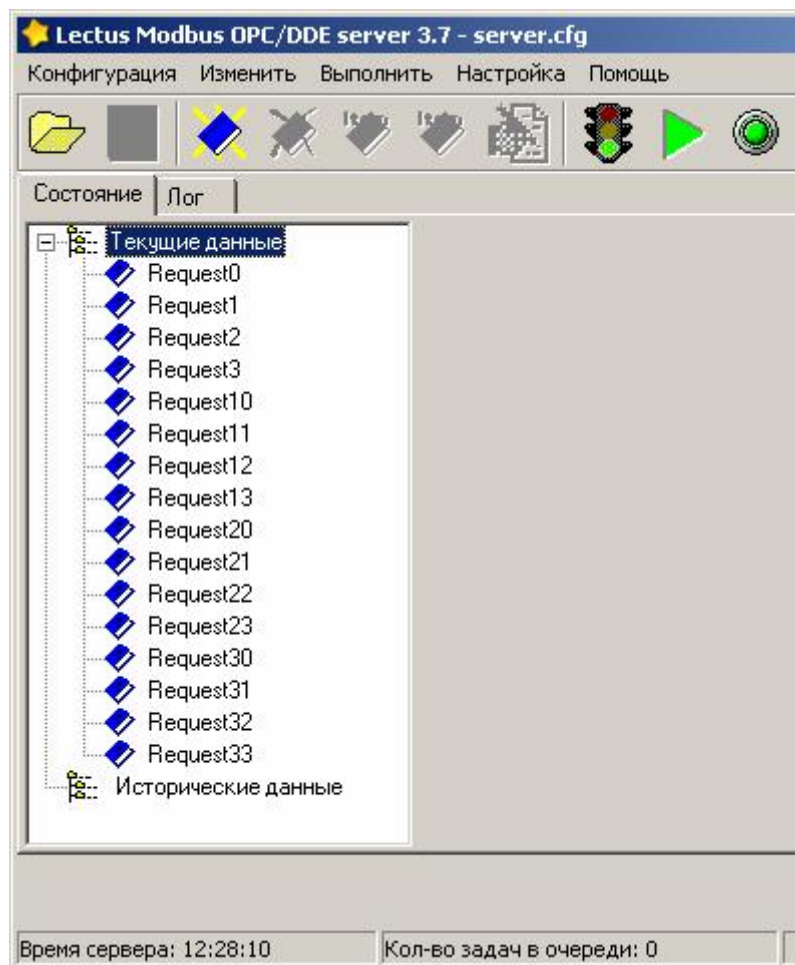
Lectus Modbus OPC/DDE server 3.7 - server.cfg

Конфигурация Изменить Выполнить Настройка Помощь

Состояние Лог

Текущие данные
Request0
Request1
Request2
Request3
Request10
Request11
Request12
Request13
Request20
Request21
Request22
Request23
Request30
Request31
Request32
Request33
Исторические данные

Время сервера: 12:28:10
Кол-во задач в очереди: 0